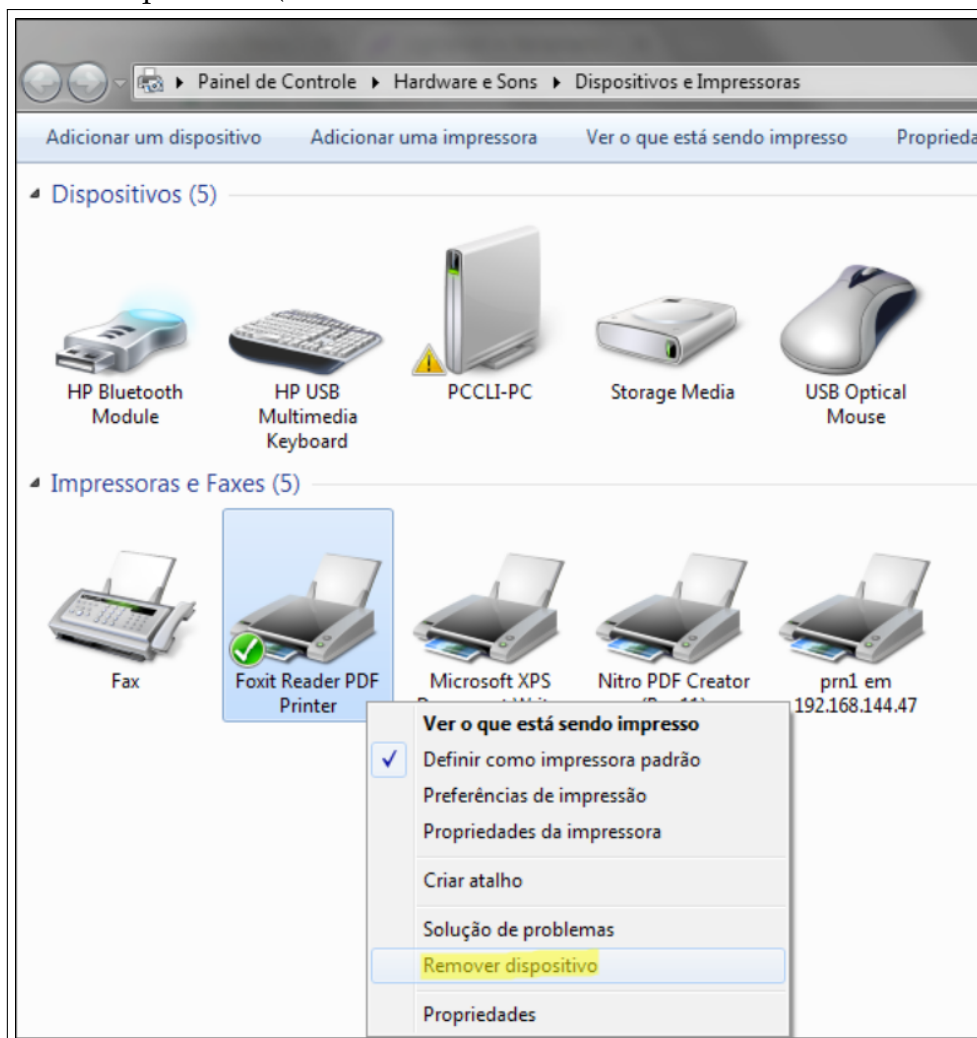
▸ Painel de Controle ▸ Hardware e Sons ▸ Dispositivos e Impressoras

Adicionar um dispositivo Adicionar uma impressora Ver o que está sendo impresso Proprieda

Dispositivos (5)

HP Bluetooth Module

HP USB Multimedia Keyboard

PCCLI-PC

Storage Media

USB Optical Mouse

Impressoras e Faxes (5)

Fax

Foxit Reader PDF Printer

Microsoft XPS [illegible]

Nitro PDF Creator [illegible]

prn1 em 192.168.144.47

Ver o que está sendo impresso
✓ Definir como impressora padrão
Preferências de impressão
Propriedades da impressora
Criar atalho
Solução de problemas
Remover dispositivo
Propriedades